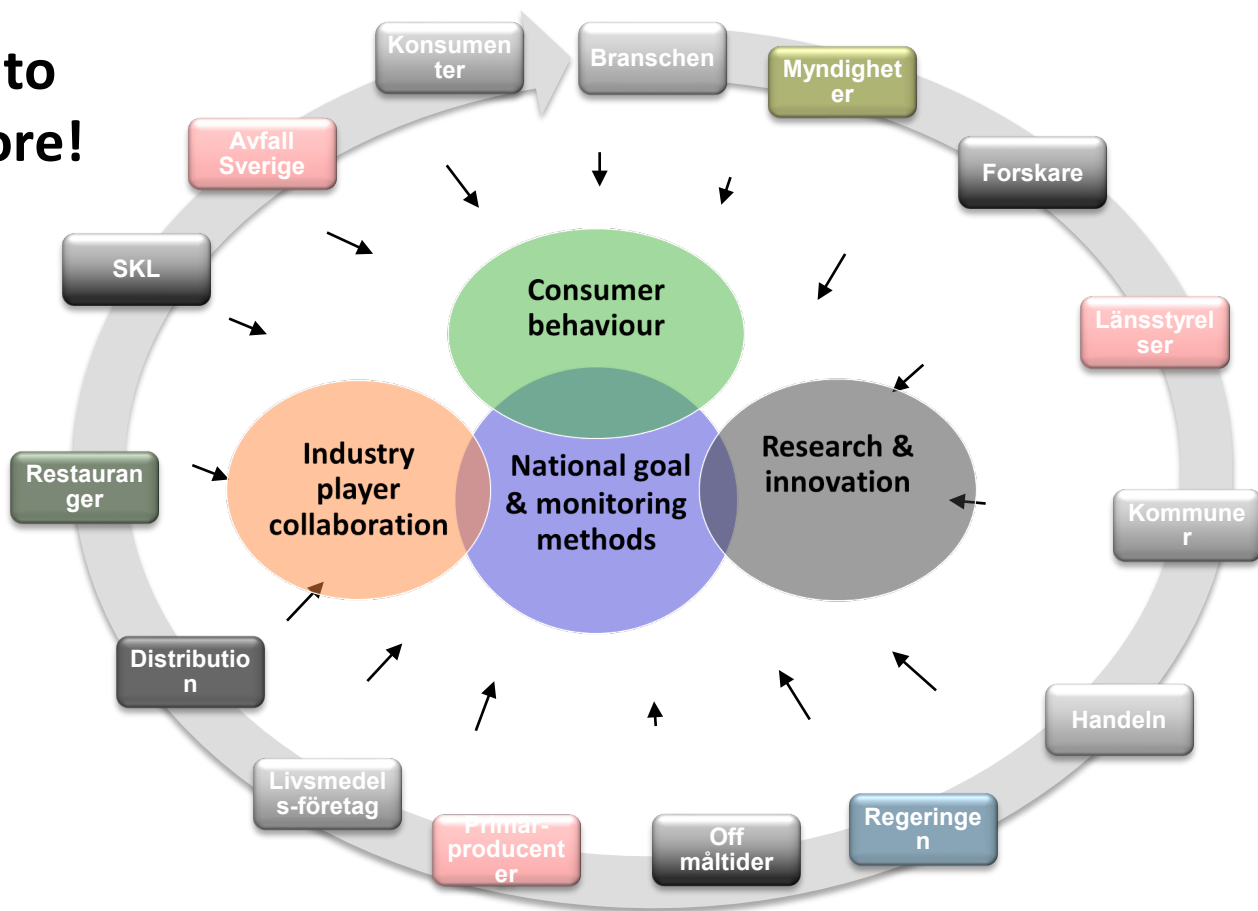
to
ore!

Konsumenter

Branschen

Myndigheter

Forskare

Länsstyrelser

Kommuner

Handeln

Regeringen

Off måltider

Primär-producenter

Livsmedels-företag

Distribution

Restauranger

SKL

Avfall Sverige

Consumer behaviour

Industry player collaboration

National goal & monitoring methods

Research & innovation